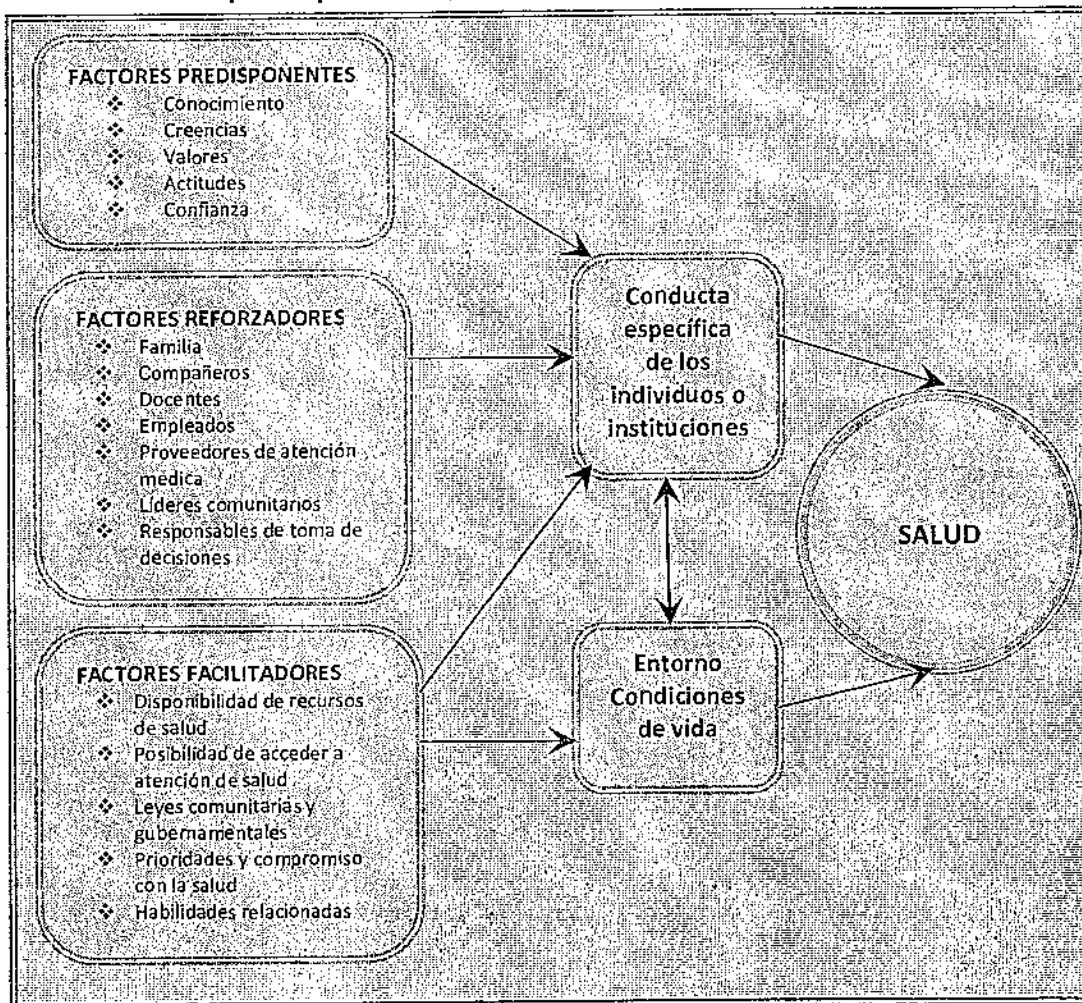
FACTORES PREDISPONENTES
❖ Conocimiento
❖ Creencias
❖ Valores
❖ Actitudes
❖ Confianza

FACTORES REFORZADORES
❖ Familia
❖ Compañeros
❖ Docentes
❖ Empleados
❖ Proveedores de atención medica
❖ Lideres comunitarios
❖ Responsables de toma de decisiones

FACTORES FACILITADORES
❖ Disponibilidad de recursos de salud
❖ Posibilidad de acceder a atención de salud
❖ Leyes comunitarias y gubernamentales
❖ Prioridades y compromiso con la salud
❖ Habilidades relacionadas

Conducta específica de los individuos o instituciones

Entorno Condiciones de vida

SALUD